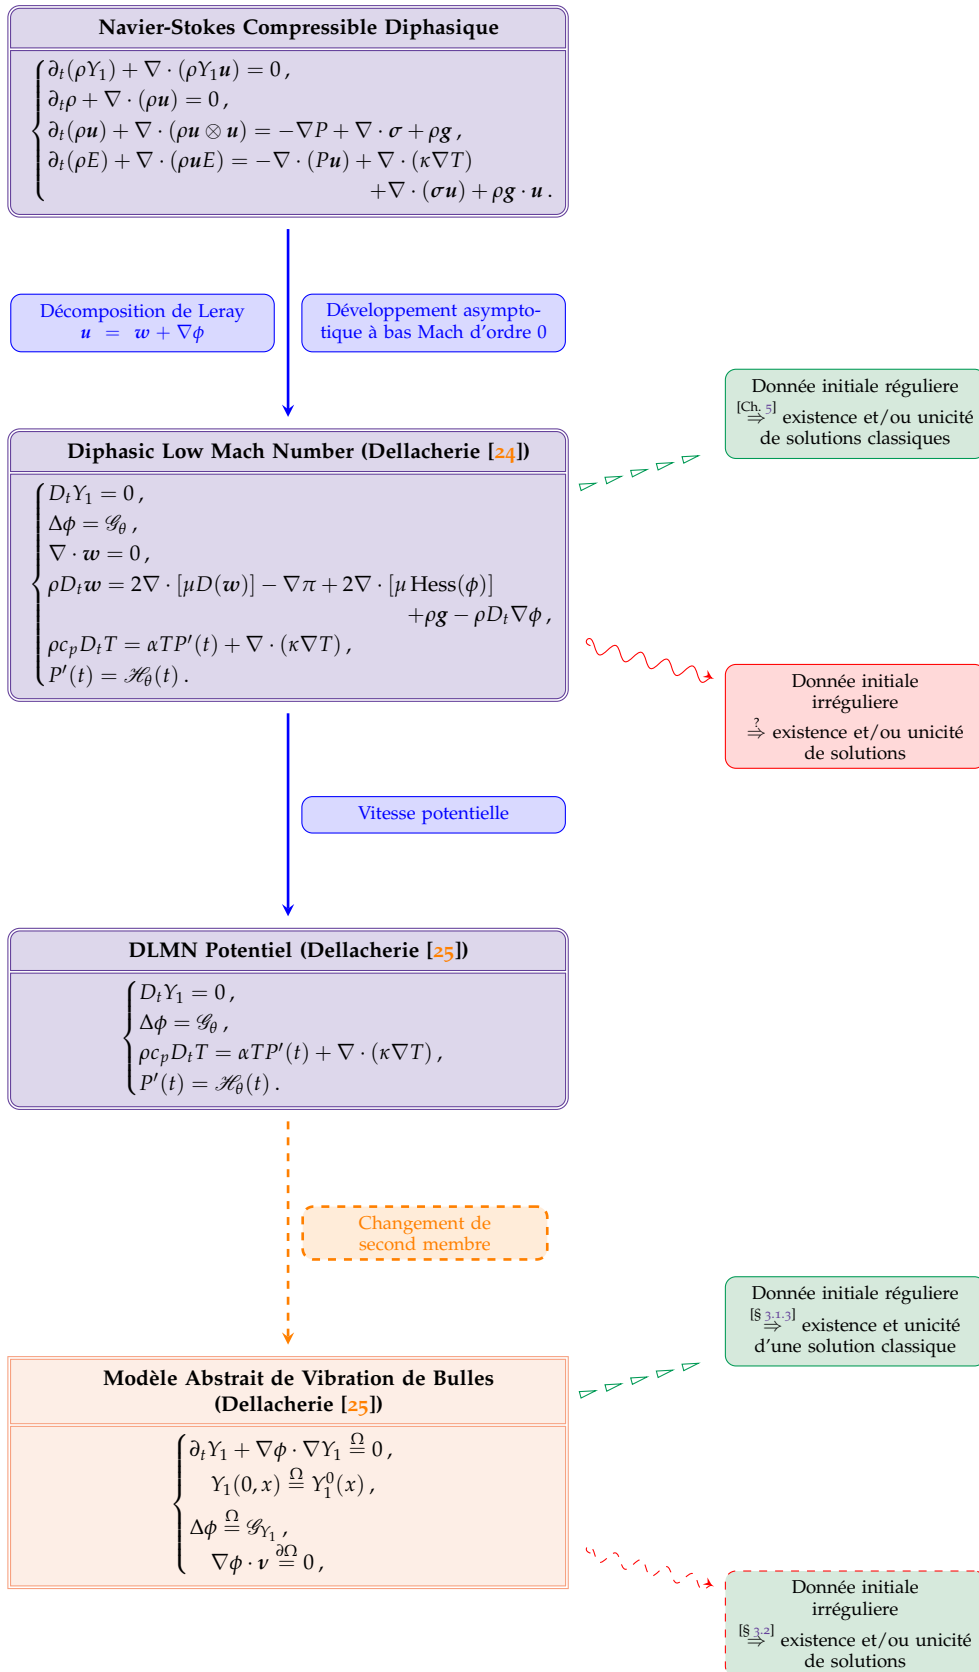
Navier-Stokes Compressible Diphasique

$\begin{cases} \partial_t(\rho Y_1) + \nabla\cdot(\rho Y_1 \boldsymbol{u}) = 0\,, \\ \partial_t \rho + \nabla\cdot(\rho \boldsymbol{u}) = 0\,, \\ \partial_t(\rho \boldsymbol{u}) + \nabla\cdot(\rho \boldsymbol{u}\otimes \boldsymbol{u}) = -\nabla P + \nabla\cdot\boldsymbol{\sigma} + \rho \boldsymbol{g}\,, \\ \partial_t(\rho E) + \nabla\cdot(\rho \boldsymbol{u} E) = -\nabla\cdot(P\boldsymbol{u}) + \nabla\cdot(\kappa\nabla T) \\ \qquad +\nabla\cdot(\boldsymbol{\sigma}\boldsymbol{u}) + \rho \boldsymbol{g}\cdot\boldsymbol{u}\,. \end{cases}$

Décomposition de Leray
$\boldsymbol{u} = \boldsymbol{w} + \nabla\phi$

Développement asymptotique à bas Mach d'ordre 0

Donnée initiale régulière
$\overset{[\text{Ch. }5]}{\Rightarrow}$ existence et/ou unicité de solutions classiques

Diphasic Low Mach Number (Dellacherie [24])

$\begin{cases} D_t Y_1 = 0\,, \\ \Delta\phi = \mathscr{G}_\theta\,, \\ \nabla\cdot\boldsymbol{w} = 0\,, \\ \rho D_t \boldsymbol{w} = 2\nabla\cdot[\mu D(\boldsymbol{w})] - \nabla\pi + 2\nabla\cdot[\mu\,\mathrm{Hess}(\phi)] \\ \qquad +\rho \boldsymbol{g} - \rho D_t\nabla\phi\,, \\ \rho c_p D_t T = \alpha T P'(t) + \nabla\cdot(\kappa\nabla T)\,, \\ P'(t) = \mathscr{H}_\theta(t)\,. \end{cases}$

Donnée initiale irrégulière
$\overset{?}{\Rightarrow}$ existence et/ou unicité de solutions

Vitesse potentielle

DLMN Potentiel (Dellacherie [25])

$\begin{cases} D_t Y_1 = 0\,, \\ \Delta\phi = \mathscr{G}_\theta\,, \\ \rho c_p D_t T = \alpha T P'(t) + \nabla\cdot(\kappa\nabla T)\,, \\ P'(t) = \mathscr{H}_\theta(t)\,. \end{cases}$

Changement de second membre

Donnée initiale régulière
$\overset{[\S\ 3.1.3]}{\Rightarrow}$ existence et unicité d'une solution classique

Modèle Abstrait de Vibration de Bulles (Dellacherie [25])

$\begin{cases} \partial_t Y_1 + \nabla\phi\cdot\nabla Y_1 \overset{\Omega}{=} 0\,, \\ Y_1(0,x) \overset{\Omega}{=} Y_1^0(x)\,, \\ \Delta\phi \overset{\Omega}{=} \mathscr{G}_{Y_1}\,, \\ \nabla\phi\cdot\boldsymbol{\nu} \overset{\partial\Omega}{=} 0\,, \end{cases}$

Donnée initiale irrégulière
$\overset{[\S\ 3.2]}{\Rightarrow}$ existence et/ou unicité de solutions